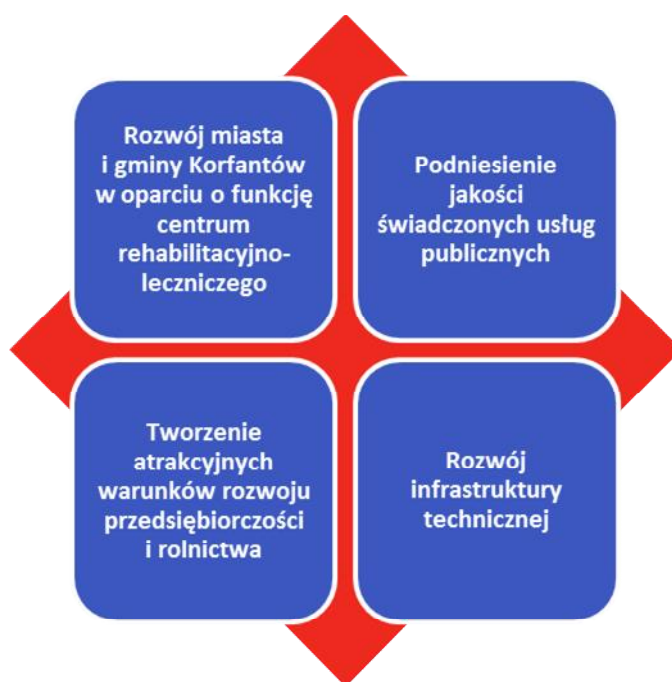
Rozwój miasta i gminy Korfantów w oparciu o funkcję centrum rehabilitacyjno-leczniczego

Podniesienie jakości świadczonych usług publicznych

Tworzenie atrakcyjnych warunków rozwoju przedsiębiorczości i rolnictwa

Rozwój infrastruktury technicznej